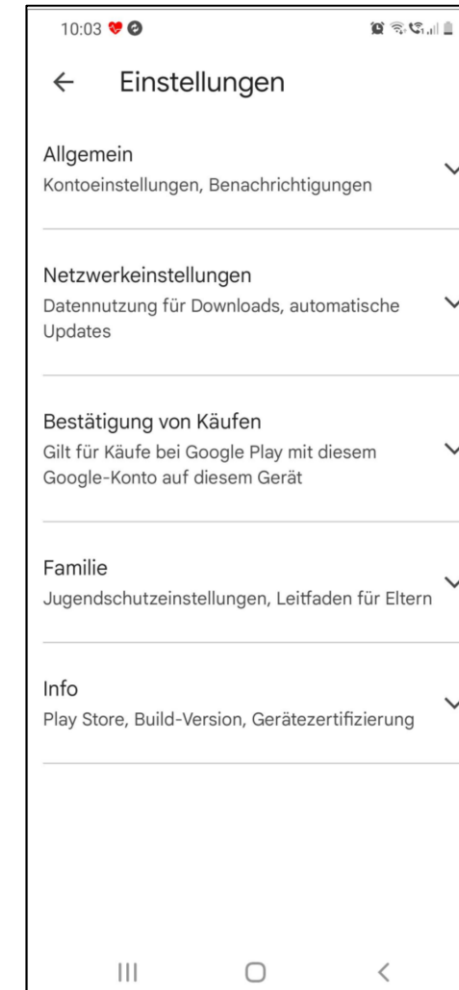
10:03

Einstellungen

Allgemein
Kontoeinstellungen, Benachrichtigungen

Netzwerkeinstellungen
Datennutzung für Downloads, automatische Updates

Bestätigung von Käufen
Gilt für Käufe bei Google Play mit diesem Google-Konto auf diesem Gerät

Familie
Jugendschutzeinstellungen, Leitfaden für Eltern

Info
Play Store, Build-Version, Gerätezertifizierung